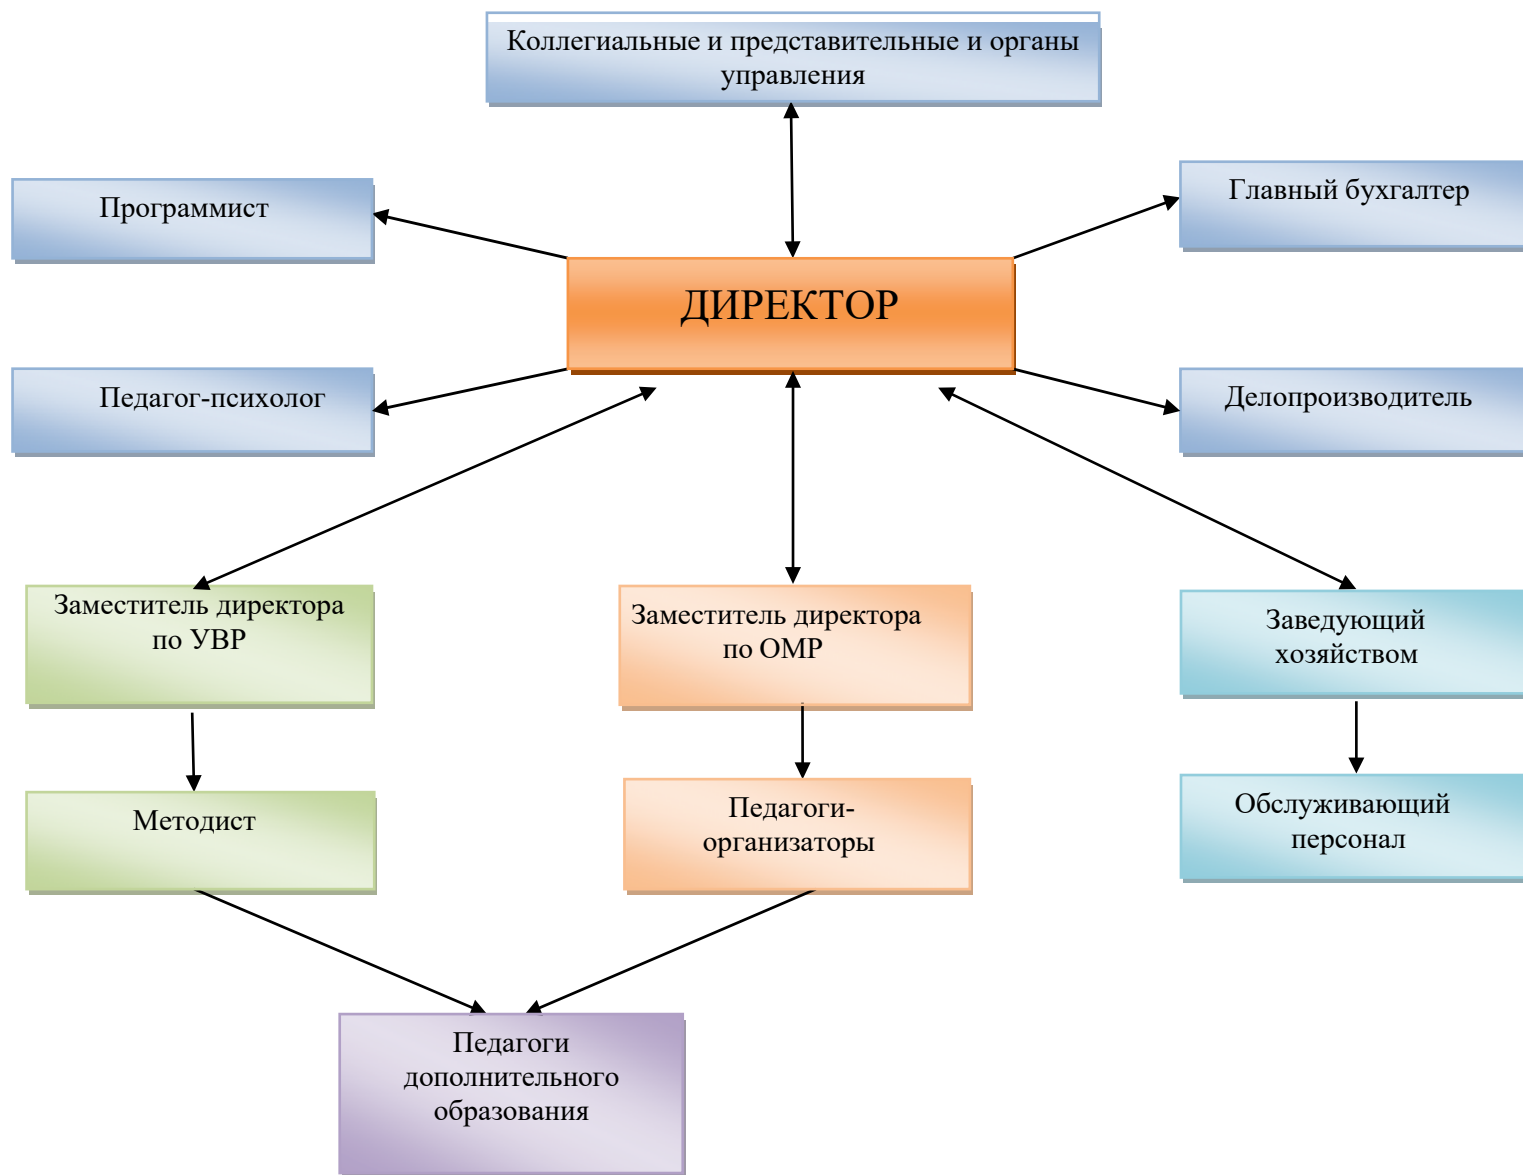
Коллегиальные и представительные и органы управления

Программист

Главный бухгалтер

ДИРЕКТОР

Педагог-психолог

Делопроизводитель

Заместитель директора по УВР

Заместитель директора по ОМР

Заведующий хозяйством

Методист

Педагоги-организаторы

Обслуживающий персонал

Педагоги дополнительного образования